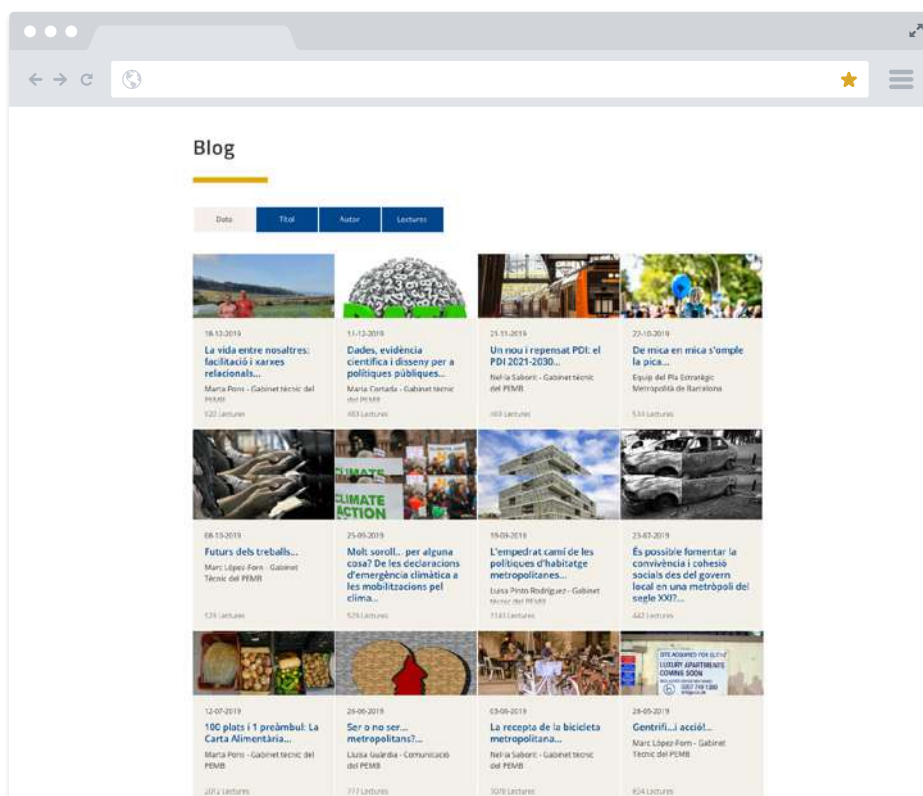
Blog

Data | Títol | Autor | Lectures

18-12-2019
La vida entre nosaltres: facilitació i xarxes relacionals...
Marta Pons - Gabinet tècnic del PEMB
520 Lectures

11-12-2019
Dades, evidència científica i disseny per a polítiques públiques...
Marta Cortada - Gabinet tècnic del PEMB
483 Lectures

25-11-2019
Un nou i repensat PDI: el PDI 2021-2030...
Nèlia Saborit - Gabinet tècnic del PEMB
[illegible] Lectures

22-10-2019
De mica en mica s'omple la pica...
Equip del Pla Estratègic Metropolità de Barcelona
534 Lectures

08-10-2019
Futurs dels treballs...
Marc López-Forn - Gabinet Tècnic del PEMB
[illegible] Lectures

25-09-2019
Molt soroll... per alguna cosa? De les declaracions d'emergència climàtica a les mobilitzacions pel clima...
529 Lectures

19-09-2019
L'empedrat camí de les polítiques d'habitatge metropolitanes...
Luisa Pinto Rodríguez - Gabinet tècnic del PEMB
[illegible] Lectures

23-07-2019
És possible fomentar la convivència i cohesió socials des del govern local en una metròpoli del segle XXI?...
442 Lectures

12-07-2019
100 plats i 1 preàmbul: La Carta Alimentària...
Marta Pons - Gabinet tècnic del PEMB
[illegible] Lectures

26-06-2019
Ser o no ser... metropolitans?...
Lluïsa Guàrdia - Comunicació del PEMB
777 Lectures

03-06-2019
La recepta de la bicicleta metropolitana...
Nèlia Saborit - Gabinet tècnic del PEMB
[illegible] Lectures

28-05-2019
Gentrifi...i acció!...
Marc López-Forn - Gabinet Tècnic del PEMB
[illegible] Lectures